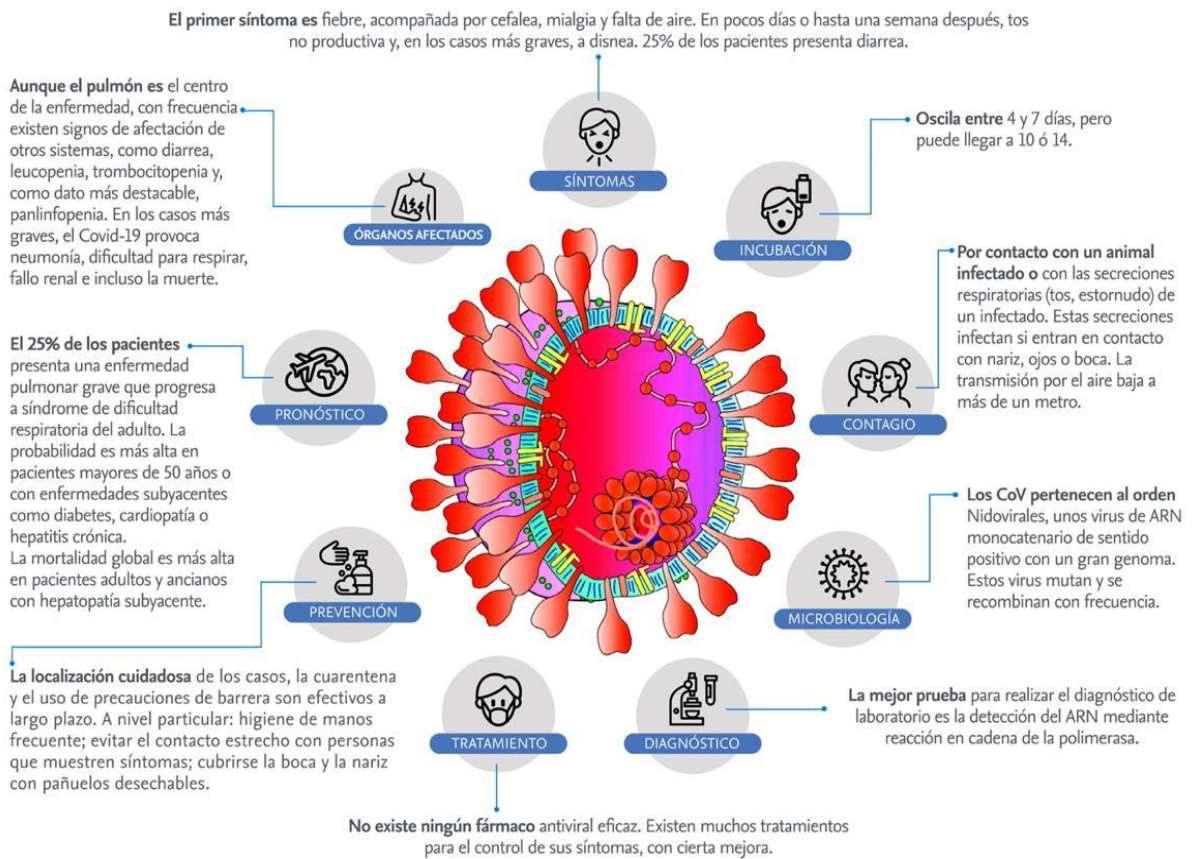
El primer síntoma es fiebre, acompañada por cefalea, mialgia y falta de aire. En pocos días o hasta una semana después, tos no productiva y, en los casos más graves, a disnea. 25% de los pacientes presenta diarrea.

SÍNTOMAS

Aunque el pulmón es el centro de la enfermedad, con frecuencia existen signos de afectación de otros sistemas, como diarrea, leucopenia, trombocitopenia y, como dato más destacable, panlinfopenia. En los casos más graves, el Covid-19 provoca neumonía, dificultad para respirar, fallo renal e incluso la muerte.

ÓRGANOS AFECTADOS

Oscila entre 4 y 7 días, pero puede llegar a 10 ó 14.

INCUBACIÓN

Por contacto con un animal infectado o con las secreciones respiratorias (tos, estornudo) de un infectado. Estas secreciones infectan si entran en contacto con nariz, ojos o boca. La transmisión por el aire baja a más de un metro.

CONTAGIO

El 25% de los pacientes presenta una enfermedad pulmonar grave que progresa a síndrome de dificultad respiratoria del adulto. La probabilidad es más alta en pacientes mayores de 50 años o con enfermedades subyacentes como diabetes, cardiopatía o hepatitis crónica.
La mortalidad global es más alta en pacientes adultos y ancianos con hepatopatía subyacente.

PRONÓSTICO

Los CoV pertenecen al orden Nidovirales, unos virus de ARN monocatenario de sentido positivo con un gran genoma. Estos virus mutan y se recombinan con frecuencia.

MICROBIOLOGÍA

PREVENCIÓN

La localización cuidadosa de los casos, la cuarentena y el uso de precauciones de barrera son efectivos a largo plazo. A nivel particular: higiene de manos frecuente; evitar el contacto estrecho con personas que muestren síntomas; cubrirse la boca y la nariz con pañuelos desechables.

TRATAMIENTO

DIAGNÓSTICO

La mejor prueba para realizar el diagnóstico de laboratorio es la detección del ARN mediante reacción en cadena de la polimerasa.

No existe ningún fármaco antiviral eficaz. Existen muchos tratamientos para el control de sus síntomas, con cierta mejora.